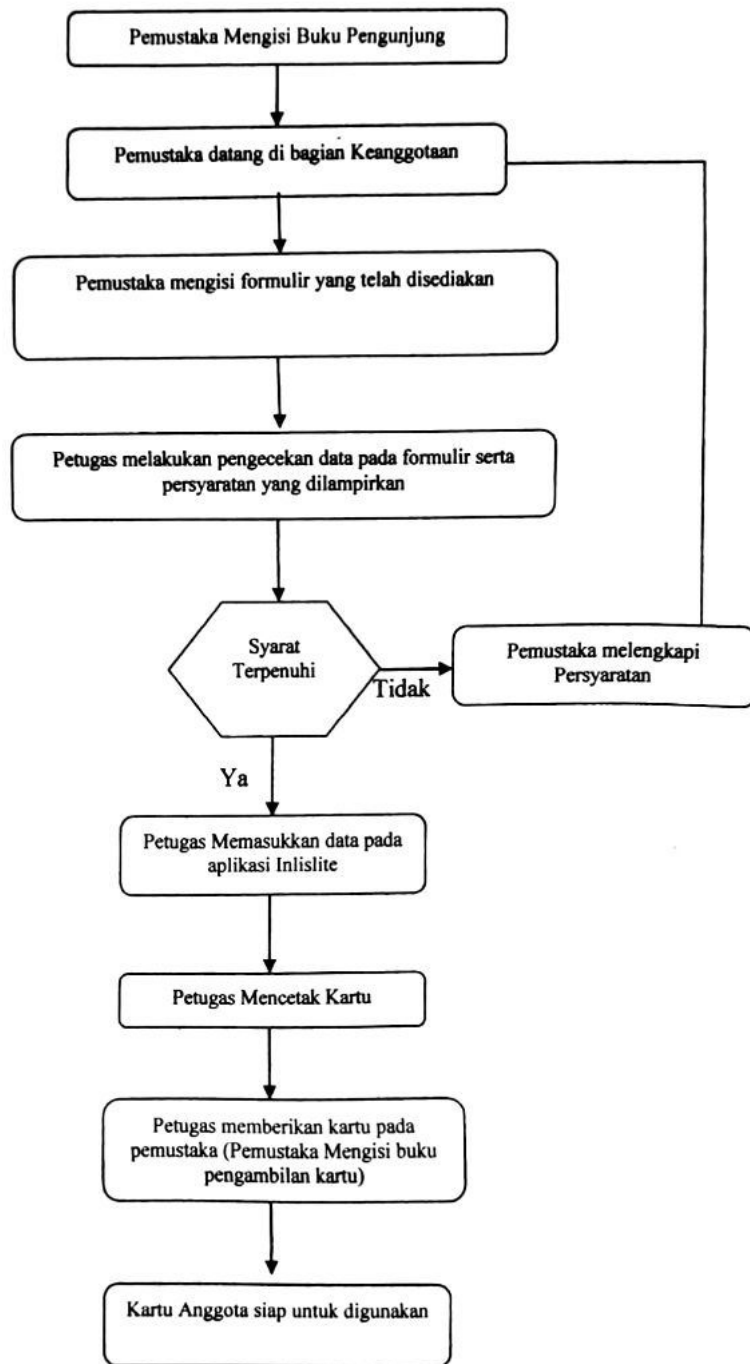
Pemustaka Mengisi Buku Pengunjung

Pemustaka datang di bagian Keanggotaan

Pemustaka mengisi formulir yang telah disediakan

Petugas melakukan pengecekan data pada formulir serta persyaratan yang dilampirkan

Syarat Terpenuhi

Tidak

Pemustaka melengkapi Persyaratan

Ya

Petugas Memasukkan data pada aplikasi Inlislite

Petugas Mencetak Kartu

Petugas memberikan kartu pada pemustaka (Pemustaka Mengisi buku pengambilan kartu)

Kartu Anggota siap untuk digunakan